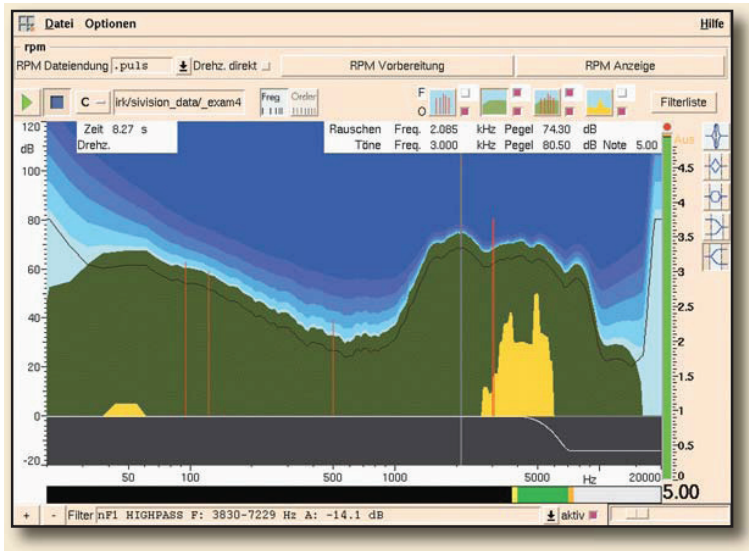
Datei Optionen Hilfe

rpm

RPM Dateiendung .puls Drehz. direkt RPM Vorbereitung RPM Anzeige

C irk/sivision_data/_exam4 Freq. Order F O Filterliste

120 dB 100 80 60 40 20 0 -20

Zeit 8.27 s
Drehz.

Rauschen Freq. 2.085 kHz Pegel 74.30 dB
Töne Freq. 3.000 kHz Pegel 80.50 dB Note 5.00

Aus 4.5 4 3.5 3 2.5 2 1.5 1 0.5 0

50 100 500 1000 5000 Hz 20000

5.00

+ - Filter nF1 HIGHPASS F: 3830-7229 Hz A: -14.1 dB aktiv